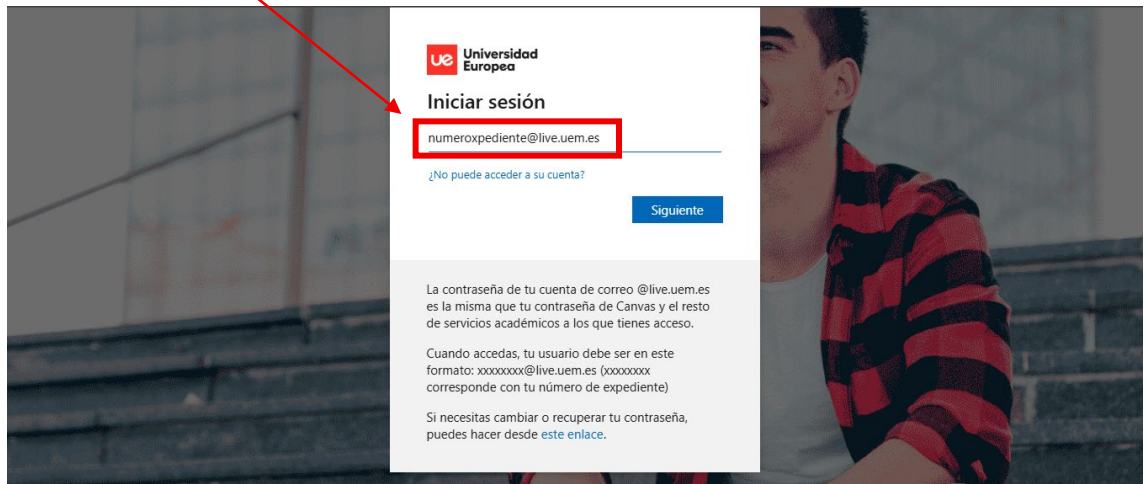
ue Universidad Europea

Iniciar sesión

numeroxpediente@live.uem.es

¿No puede acceder a su cuenta?

Siguiente

La contraseña de tu cuenta de correo @live.uem.es es la misma que tu contraseña de Canvas y el resto de servicios académicos a los que tienes acceso.

Cuando accedas, tu usuario debe ser en este formato: xxxxxxxx@live.uem.es (xxxxxxxx corresponde con tu número de expediente)

Si necesitas cambiar o recuperar tu contraseña, puedes hacer desde este enlace.